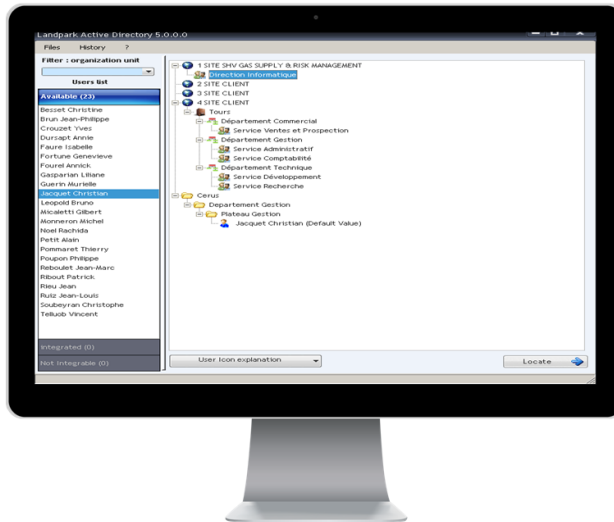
Landpark Active Directory 5.0.0.0

Files History ?

Filter : organization unit

Users list

Available (23)

Besset Christine
Brun Jean-Philippe
Crouzet Yves
Dursapt Annie
Faure Isabelle
Fortune Genevieve
Fourel Annick
Gasparian Liliane
Guerin Murielle
Jacquet Christian
Leopold Bruno
Micaletti Gilbert
Monneron Michel
Noel Rachida
Petit Alain
Pommaret Thierry
Poupon Philippe
Reboulet Jean-Marc
Ribout Patrick
Rieu Jean
Ruiz Jean-Louis
Soubeyran Christophe
Telluob Vincent

Integrated (0)

Not integrable (0)

1 SITE SHV GAS SUPPLY & RISK MANAGEMENT
Direction Informatique
2 SITE CLIENT
3 SITE CLIENT
4 SITE CLIENT
Tours
Département Commercial
Service Ventes et Prospection
Département Gestion
Service Administratif
Service Comptabilité
Département Technique
Service Développement
Service Recherche
Cerus
Departement Gestion
Plateau Gestion
Jacquet Christian (Default Value)

User Icon explanation

Locate